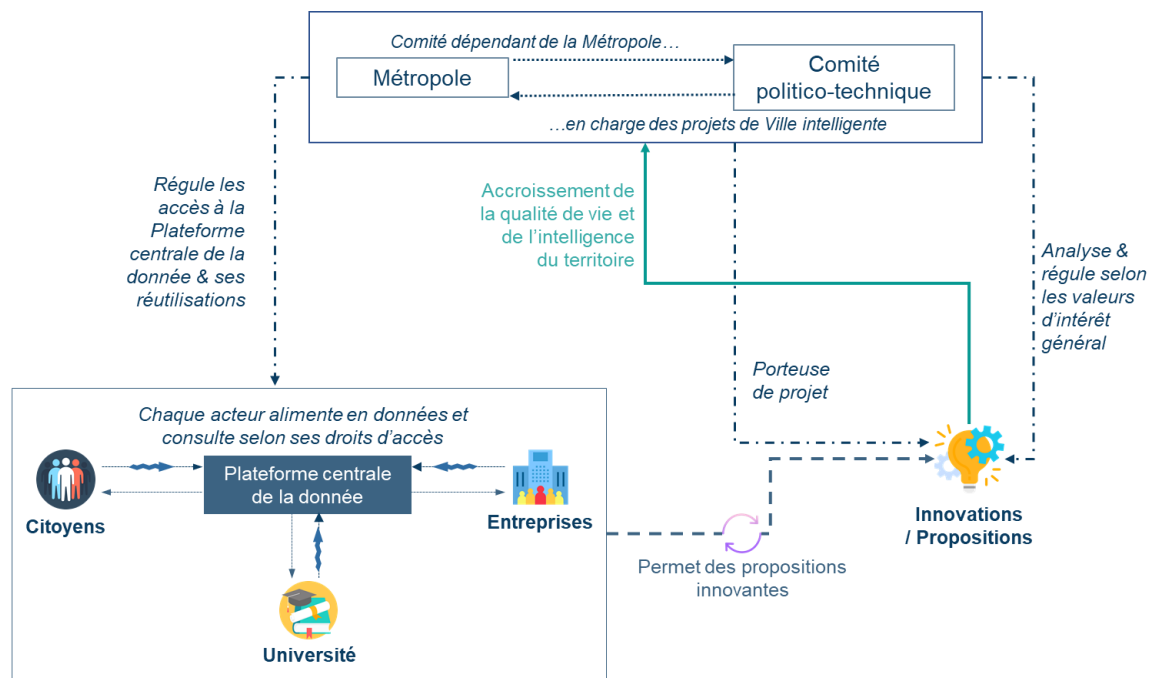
Comité dépendant de la Métropole…

Métropole

Comité politico-technique

…en charge des projets de Ville intelligente

Régule les accès à la Plateforme centrale de la donnée & ses réutilisations

Accroissement de la qualité de vie et de l'intelligence du territoire

Analyse & régule selon les valeurs d'intérêt général

Porteuse de projet

Chaque acteur alimente en données et consulte selon ses droits d'accès

Plateforme centrale de la donnée

Citoyens

Entreprises

Université

Permet des propositions innovantes

Innovations / Propositions